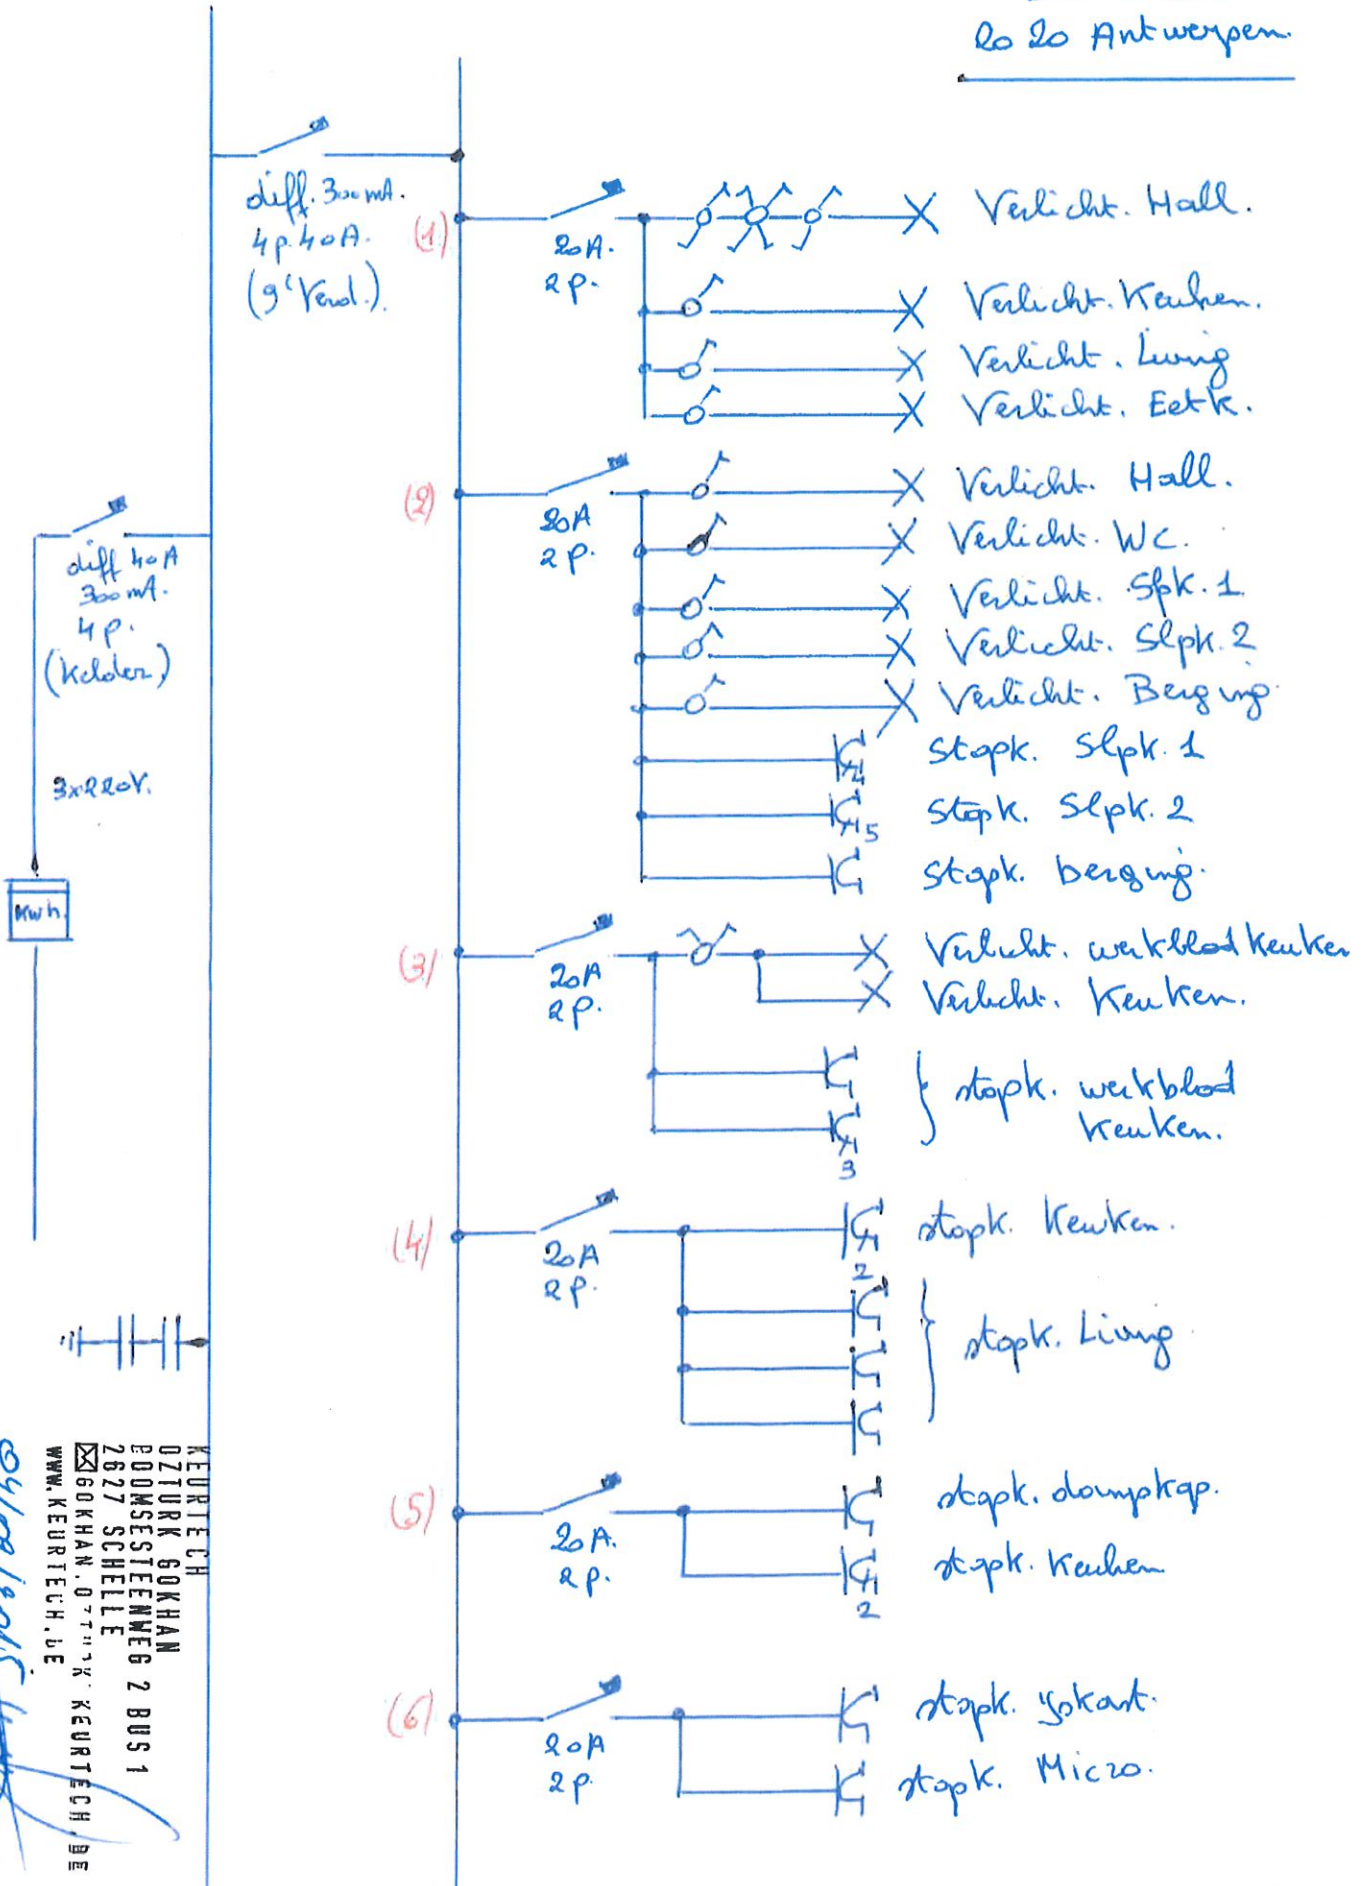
2020 Antwerpen

diff. 300mA.
4p. 40A.
(g' Verd.)

(1)
20A.
2p.
Verlicht. Hall.
Verlicht. Keuken.
Verlicht. Living
Verlicht. Eetk.

(2)
20A
2p.
Verlicht. Hall.
Verlicht. WC.
Verlicht. Slpk. 1
Verlicht. Slpk. 2
Verlicht. Berging
stopk. Slpk. 1
stopk. Slpk. 2
stopk. berging.

diff 40A
300mA.
4p.
(Kelder)

3x220V.

Kwh

(3)
20A
2p.
Verlicht. werkblad keuken
Verlicht. Keuken.
stopk. werkblad keuken.

(4)
20A
2p.
stopk. Keuken.
stopk. Living

(5)
20A.
2p.
stopk. dampkap.
stopk. Keuken

(6)
20A
2p
stopk. Fokart.
stopk. Micro.

KEURTECH
OZTURK GOKHAN
BOOMSESTEENWEG 2 BUS 1
2627 SCHELLE
☒ GOKHAN.O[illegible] KEURTECH.BE
WWW.KEURTECH.BE

04/02/2015 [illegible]